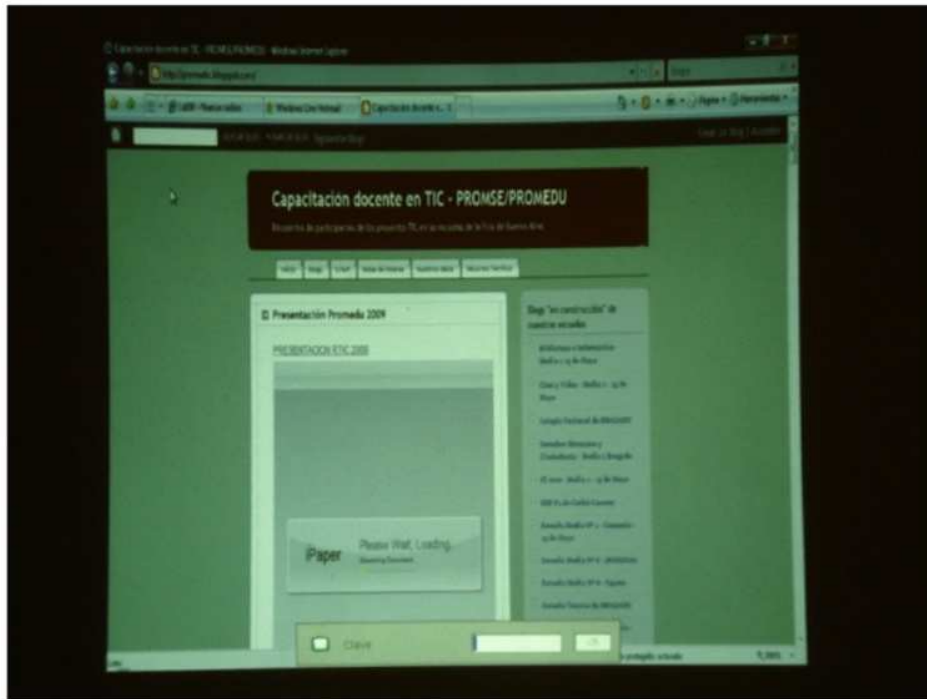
Capacitación docente en TIC - PROMSE/PROMEDU - Windows Internet Explorer

Capacitación docente en TIC - PROMSE/PROMEDU

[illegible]

Presentación Promedu 2009

PRESENTACION ETIC 2009

iPaper Please Wait, Loading...

Blogs "en construcción" de nuestras escuelas

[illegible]

Clave

OK